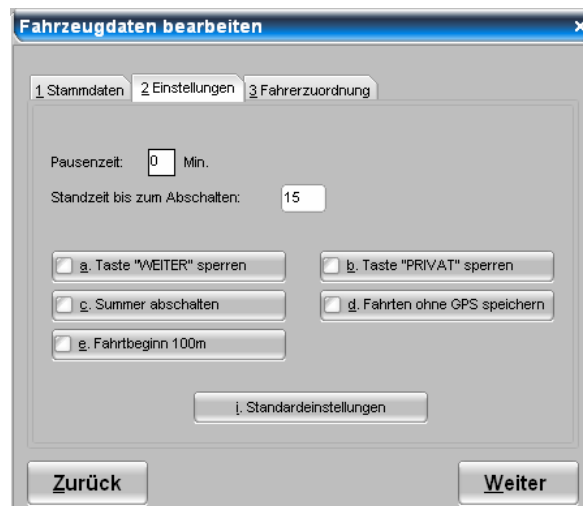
Fahrzeugdaten bearbeiten

1 Stammdaten
2 Einstellungen
3 Fahrerzuordnung

Pausenzeit: 0 Min.

Standzeit bis zum Abschalten: 15

a. Taste "WEITER" sperren
b. Taste "PRIVAT" sperren
c. Summer abschalten
d. Fahrten ohne GPS speichern
e. Fahrtbeginn 100m

i. Standardeinstellungen

Zurück
Weiter